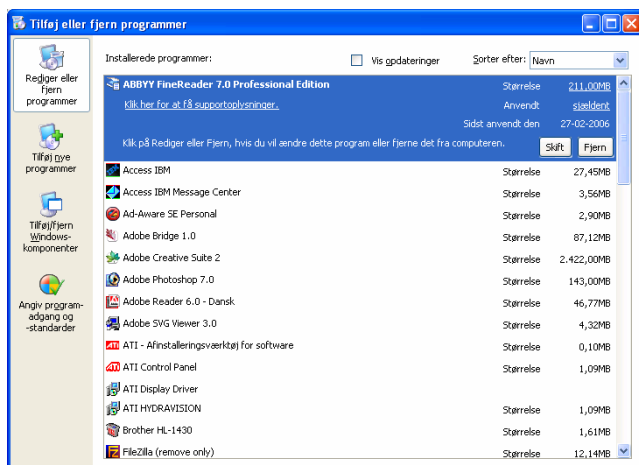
Tilføj eller fjern programmer

Rediger eller fjern programmer

Tilføj nye programmer

Tilføj/fjern Windows-komponenter

Angiv programadgang og -standarder

Installerede programmer:

Vis opdateringer

Sorter efter: Navn

ABBYY FineReader 7.0 Professional Edition

Størrelse 211,00MB

Klik her for at få supportoplysninger.

Anvendt sjældent

Sidst anvendt den 27-02-2006

Klik på Rediger eller Fjern, hvis du vil ændre dette program eller fjerne det fra computeren.

Skift

Fjern

| | | |
|---|---|---|
| Access IBM | Størrelse | 27,45MB |
| Access IBM Message Center | Størrelse | 3,56MB |
| Ad-Aware SE Personal | Størrelse | 2,90MB |
| Adobe Bridge 1.0 | Størrelse | 87,12MB |
| Adobe Creative Suite 2 | Størrelse | 2.422,00MB |
| Adobe Photoshop 7.0 | Størrelse | 143,00MB |
| Adobe Reader 6.0 - Dansk | Størrelse | 46,77MB |
| Adobe SVG Viewer 3.0 | Størrelse | 4,32MB |
| ATI - Afinstalleringsværktøj for software | Størrelse | 0,10MB |
| ATI Control Panel | Størrelse | 1,09MB |
| ATI Display Driver | | |
| ATI HYDRAVISION | Størrelse | 1,09MB |
| Brother HL-1430 | Størrelse | 1,61MB |
| FileZilla (remove only) | Størrelse | 12,14MB |